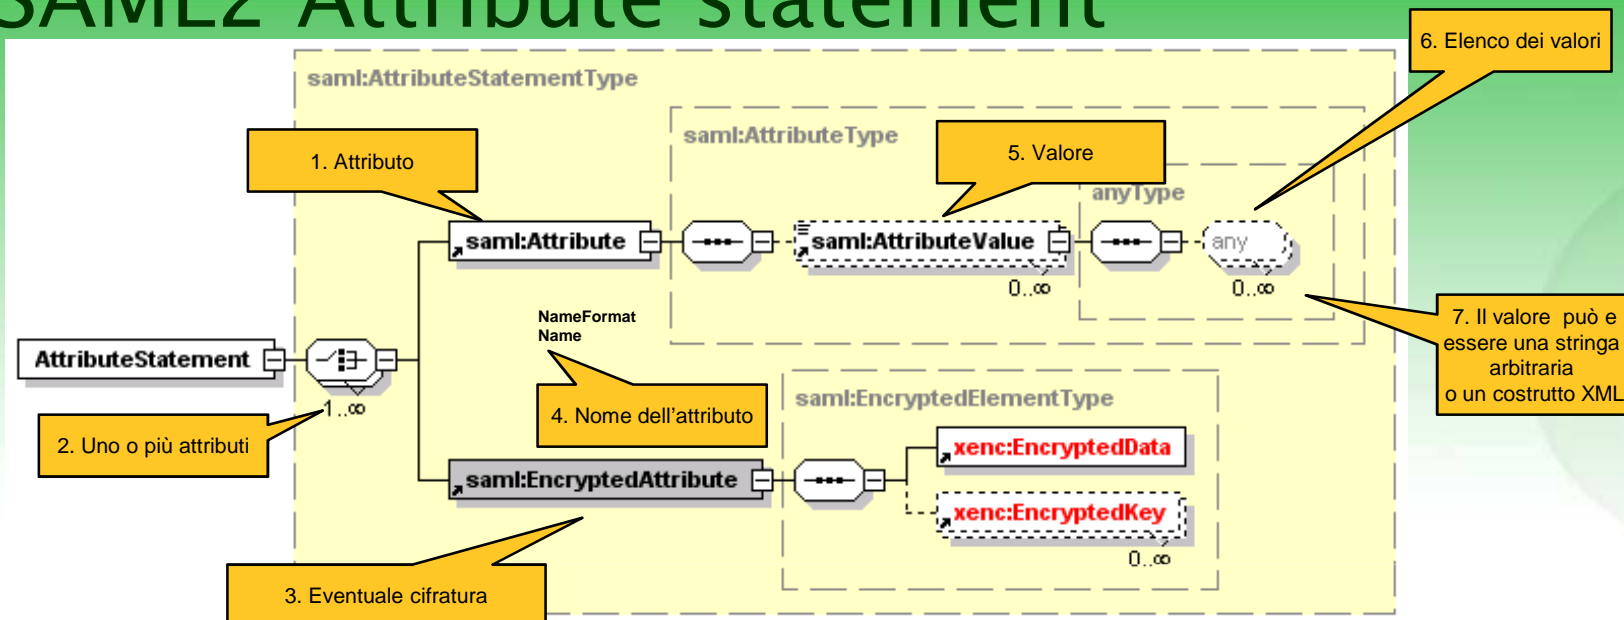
SAML2 Attribute statement

6. Elenco dei valori

saml:AttributeStatementType

saml:AttributeType

1. Attributo

5. Valore

anyType

saml:Attribute

saml:AttributeValue

any

0..∞

0..∞

NameFormat
Name

7. Il valore può e essere una stringa arbitraria o un costrutto XML

AttributeStatement

1..∞

4. Nome dell'attributo

saml:EncryptedElementType

2. Uno o più attributi

xenc:EncryptedData

saml:EncryptedAttribute

xenc:EncryptedKey

0..∞

3. Eventuale cifratura